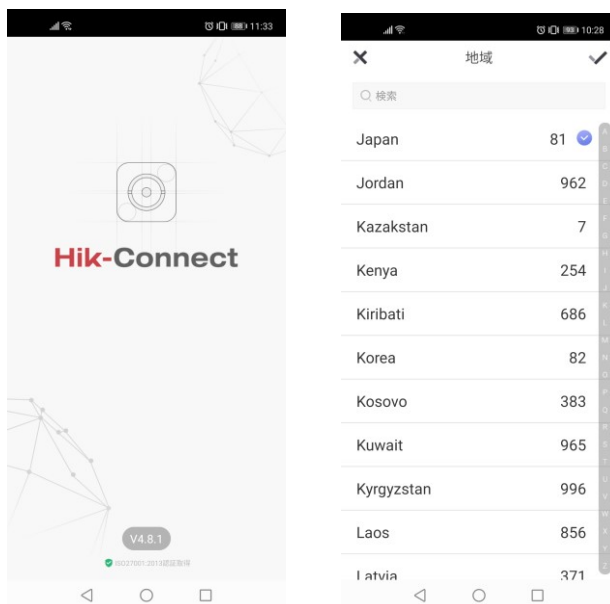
11:33

Hik-Connect

V4.8.1

ISO27001:2013認証取得

10:28

地域

検索

| | |
|---|---|
| Japan | 81 |
| Jordan | 962 |
| Kazakstan | 7 |
| Kenya | 254 |
| Kiribati | 686 |
| Korea | 82 |
| Kosovo | 383 |
| Kuwait | 965 |
| Kyrgyzstan | 996 |
| Laos | 856 |
| Latvia | 371 |

A B C D E F G H I J K L M N O P Q R S T U V W X Y Z